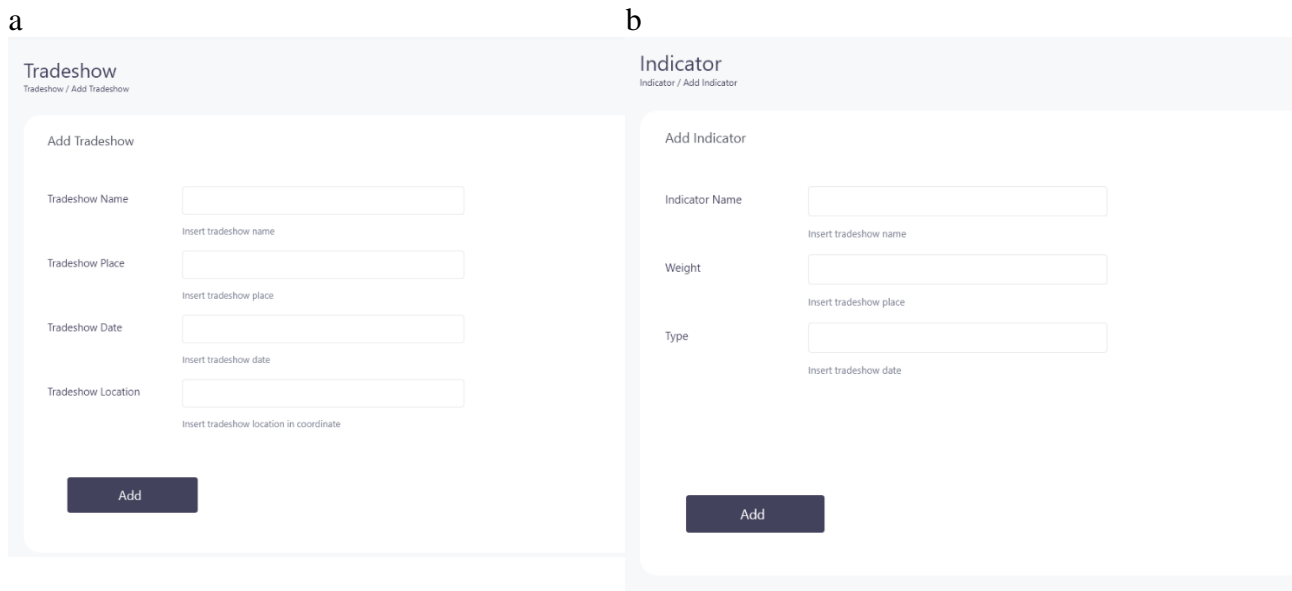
a

Tradeshow
Tradeshow / Add Tradeshow

Add Tradeshow

Tradeshow Name
Insert tradeshow name

Tradeshow Place
Insert tradeshow place

Tradeshow Date
Insert tradeshow date

Tradeshow Location
Insert tradeshow location in coordinate

Add

b

Indicator
Indicator / Add Indicator

Add Indicator

Indicator Name
Insert tradeshow name

Weight
Insert tradeshow place

Type
Insert tradeshow date

Add